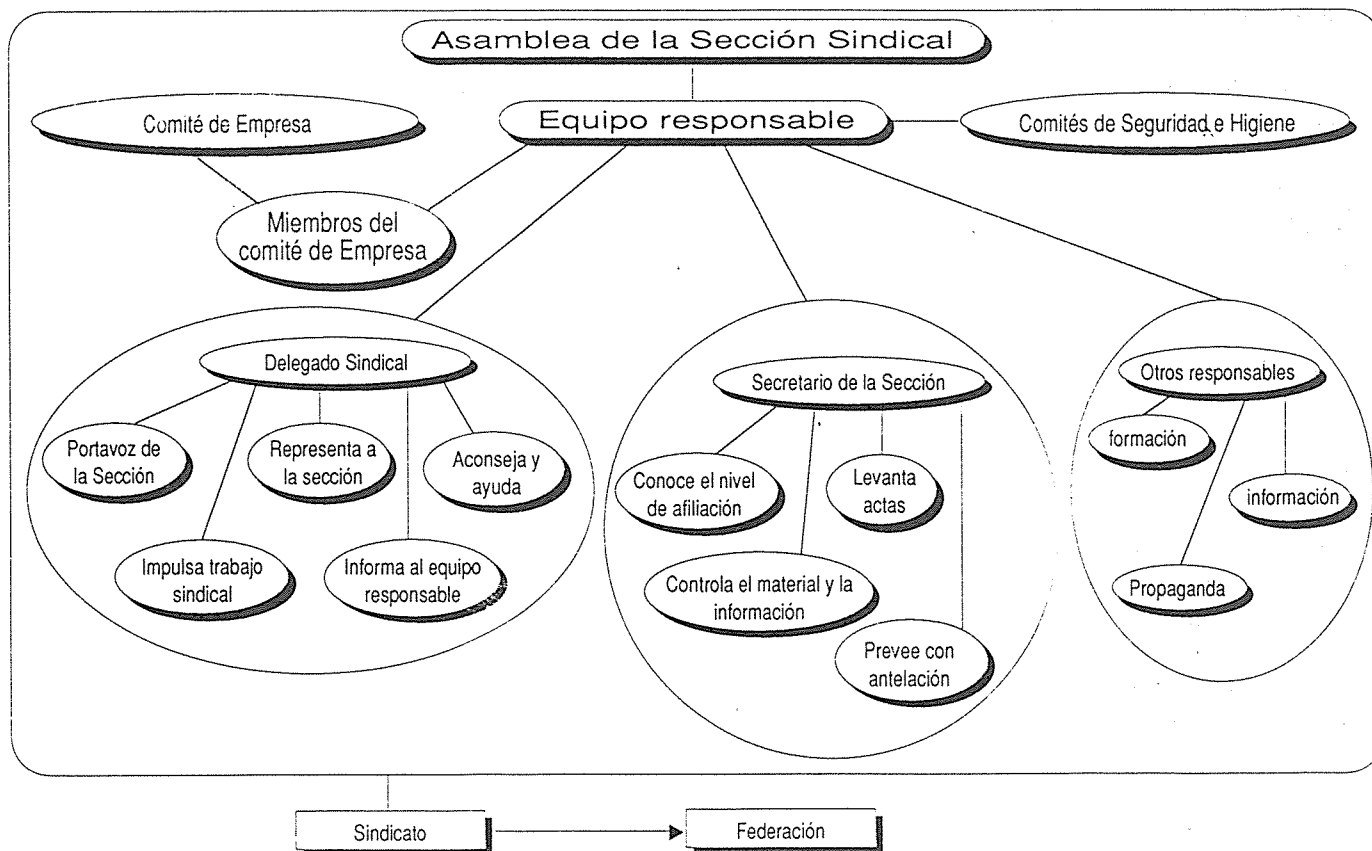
Asamblea de la Sección Sindical

Comité de Empresa

Equipo responsable

Comités de Seguridad e Higiene

Miembros del comité de Empresa

Delegado Sindical

Portavoz de la Sección

Representa a la sección

Aconseja y ayuda

Impulsa trabajo sindical

Informa al equipo responsable

Secretario de la Sección

Conoce el nivel de afiliación

Levanta actas

Controla el material y la información

Prevee con antelación

Otros responsables

formación

información

Propaganda

Sindicato

Federación